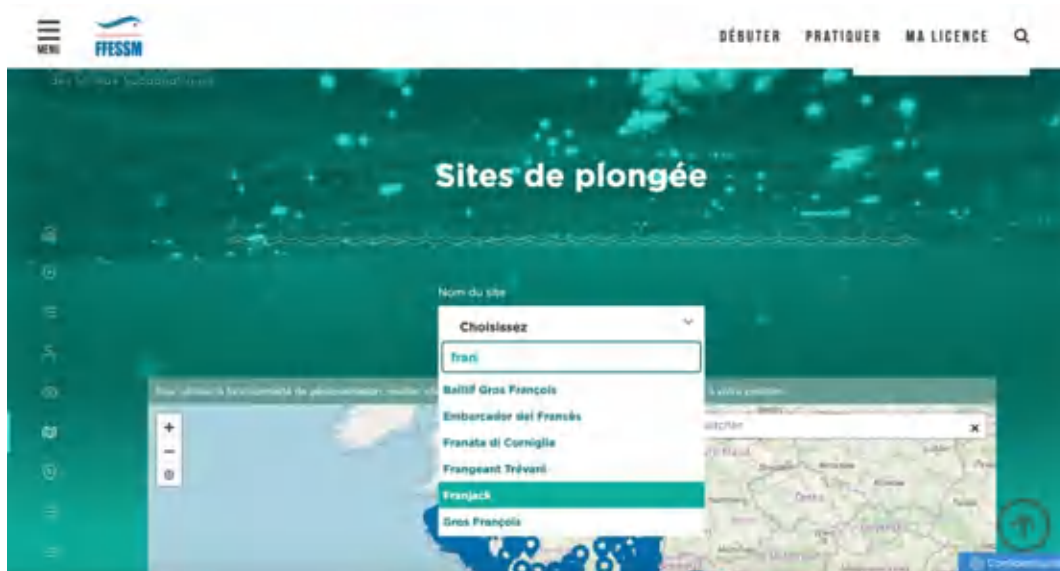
MENU
FFESSM

DÉBUTER PRATIQUER MA LICENCE

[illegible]

Sites de plongée

Nom du site
Choisissez
frani
Baltif Gros François
Embarcador del Francés
Franata di Corniglia
Frangeant Trévarí
Franjack
Gros François

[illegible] à votre position.

+
−

rechercher
×

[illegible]